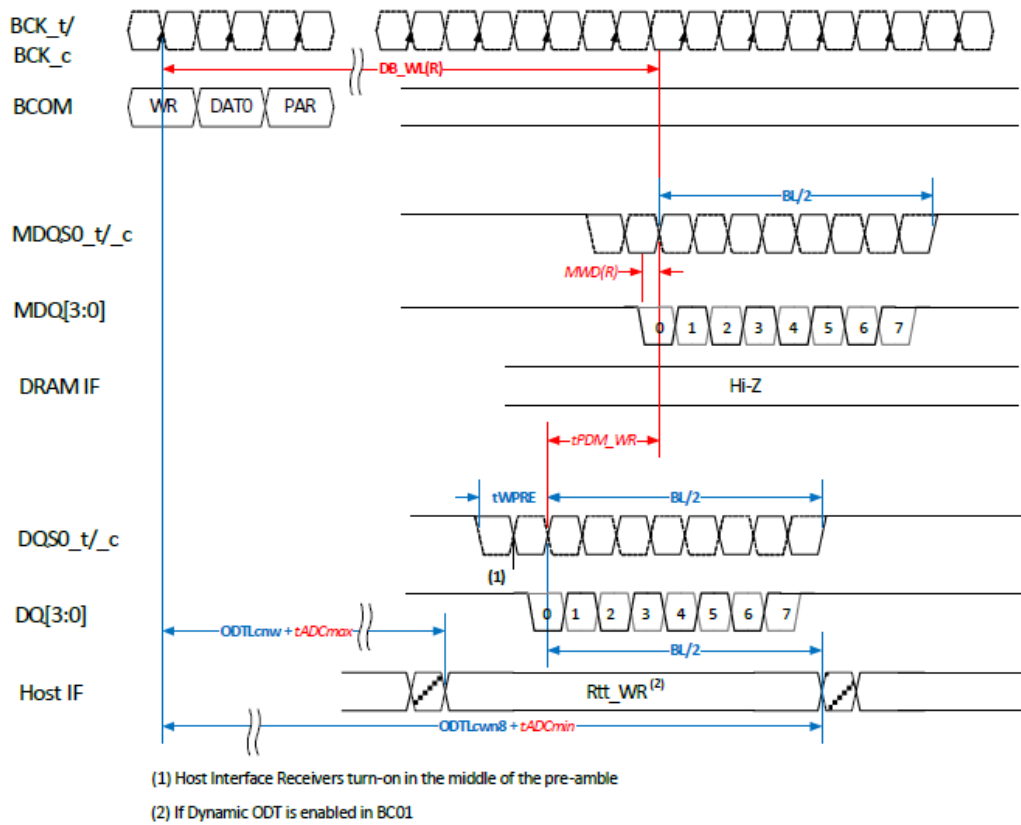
BCK_t/
BCK_c

DB_WL(R)

BCOM

WR DAT0 PAR

BL/2

MDQS0_t/_c

MWD(R)

MDQ[3:0]

0 1 2 3 4 5 6 7

DRAM IF

Hi-Z

tPDM_WR

tWPRE

BL/2

DQS0_t/_c

(1)

DQ[3:0]

0 1 2 3 4 5 6 7

ODTLcnw + tADCmax

BL/2

Host IF

Rtt_WR$^{(2)}$

ODTLcwn8 + tADCmin

(1) Host Interface Receivers turn-on in the middle of the pre-amble

(2) If Dynamic ODT is enabled in BC01